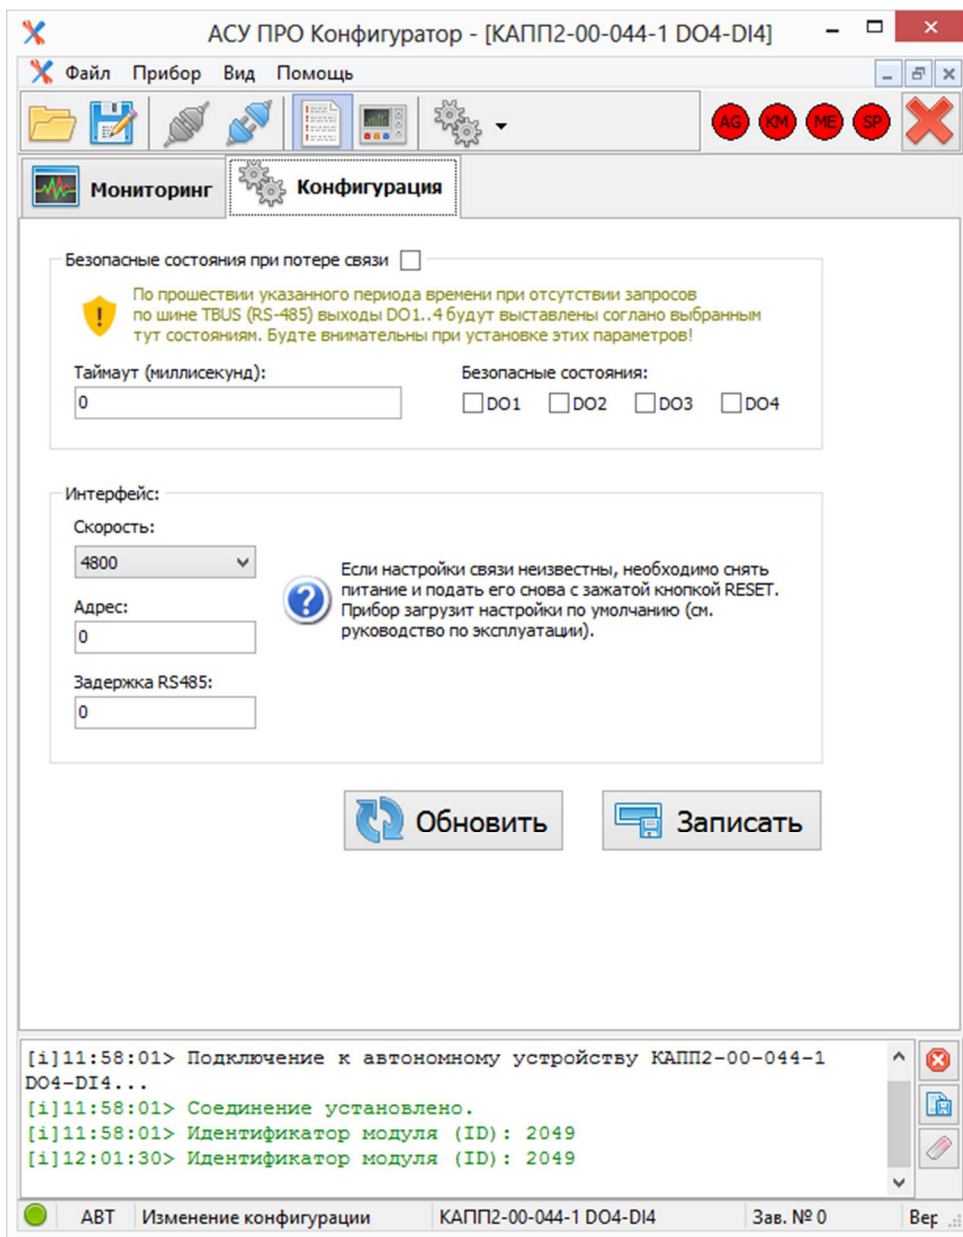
АСУ ПРО Конфигуратор - [КАПП2-00-044-1 DO4-DI4]

Файл Прибор Вид Помощь

AG KM ME SP

Мониторинг Конфигурация

Безопасные состояния при потере связи

По прошествии указанного периода времени при отсутствии запросов по шине TBUS (RS-485) выходы DO1..4 будут выставлены согласно выбранным тут состояниям. Будте внимательны при установке этих параметров!

Таймаут (миллисекунд):
0

Безопасные состояния:
DO1 DO2 DO3 DO4

Интерфейс:
Скорость:
4800
Адрес:
0
Задержка RS485:
0

Если настройки связи неизвестны, необходимо снять питание и подать его снова с зажатой кнопкой RESET. Прибор загрузит настройки по умолчанию (см. руководство по эксплуатации).

Обновить Записать

[i]11:58:01> Подключение к автономному устройству КАПП2-00-044-1 DO4-DI4...
[i]11:58:01> Соединение установлено.
[i]11:58:01> Идентификатор модуля (ID): 2049
[i]12:01:30> Идентификатор модуля (ID): 2049

АВТ Изменение конфигурации КАПП2-00-044-1 DO4-DI4 Зав. № 0 Вер